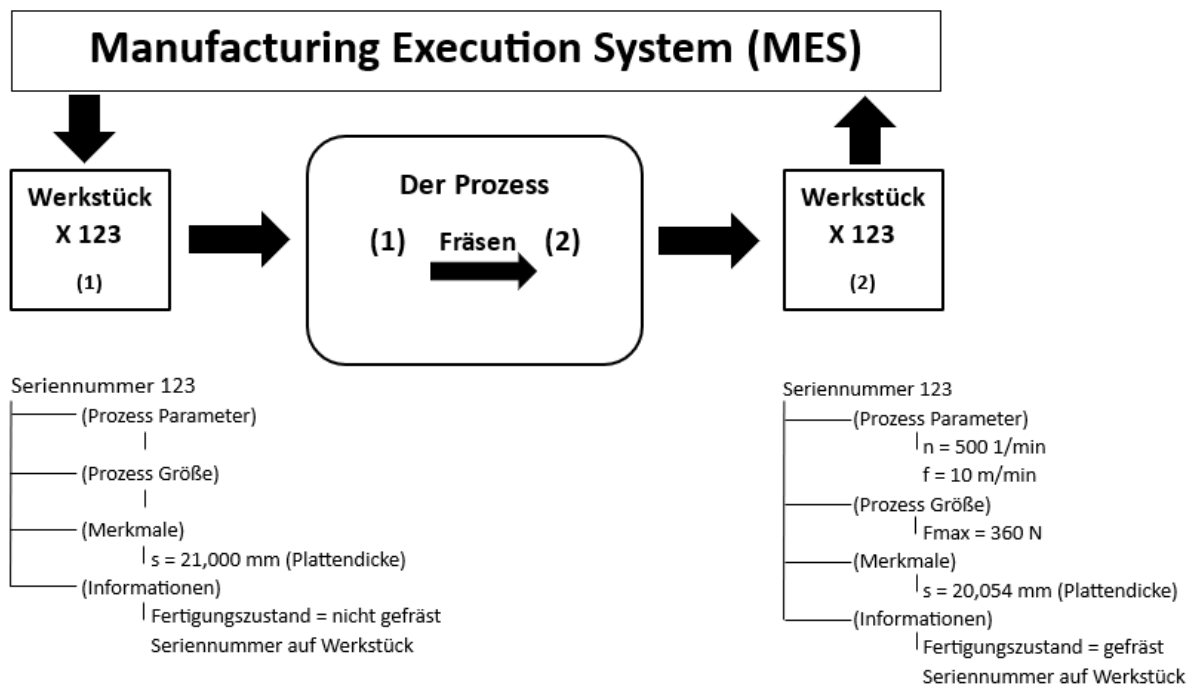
Manufacturing Execution System (MES)

Werkstück
X 123
(1)

Der Prozess
(1) Fräsen (2)

Werkstück
X 123
(2)

Seriennummer 123
(Prozess Parameter)
(Prozess Größe)
(Merkmale)
s = 21,000 mm (Plattendicke)
(Informationen)
Fertigungszustand = nicht gefräst
Seriennummer auf Werkstück

Seriennummer 123
(Prozess Parameter)
n = 500 1/min
f = 10 m/min
(Prozess Größe)
Fmax = 360 N
(Merkmale)
s = 20,054 mm (Plattendicke)
(Informationen)
Fertigungszustand = gefräst
Seriennummer auf Werkstück